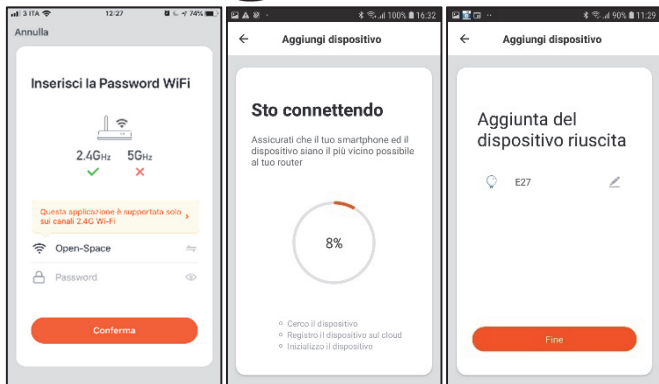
3 ITA 12:27 74%

Annulla

Inserisci la Password WiFi

2.4GHz 5GHz

Questa applicazione è supportata solo sui canali 2.4G Wi-Fi

Open-Space

Password

Conferma

100% 16:32

Aggiungi dispositivo

Sto connettendo

Assicurati che il tuo smartphone ed il dispositivo siano il più vicino possibile al tuo router

8%

Cerco il dispositivo
Registro il dispositivo sul cloud
Inizializzo il dispositivo

90% 11:29

Aggiungi dispositivo

Aggiunta del dispositivo riuscita

E27

Fine